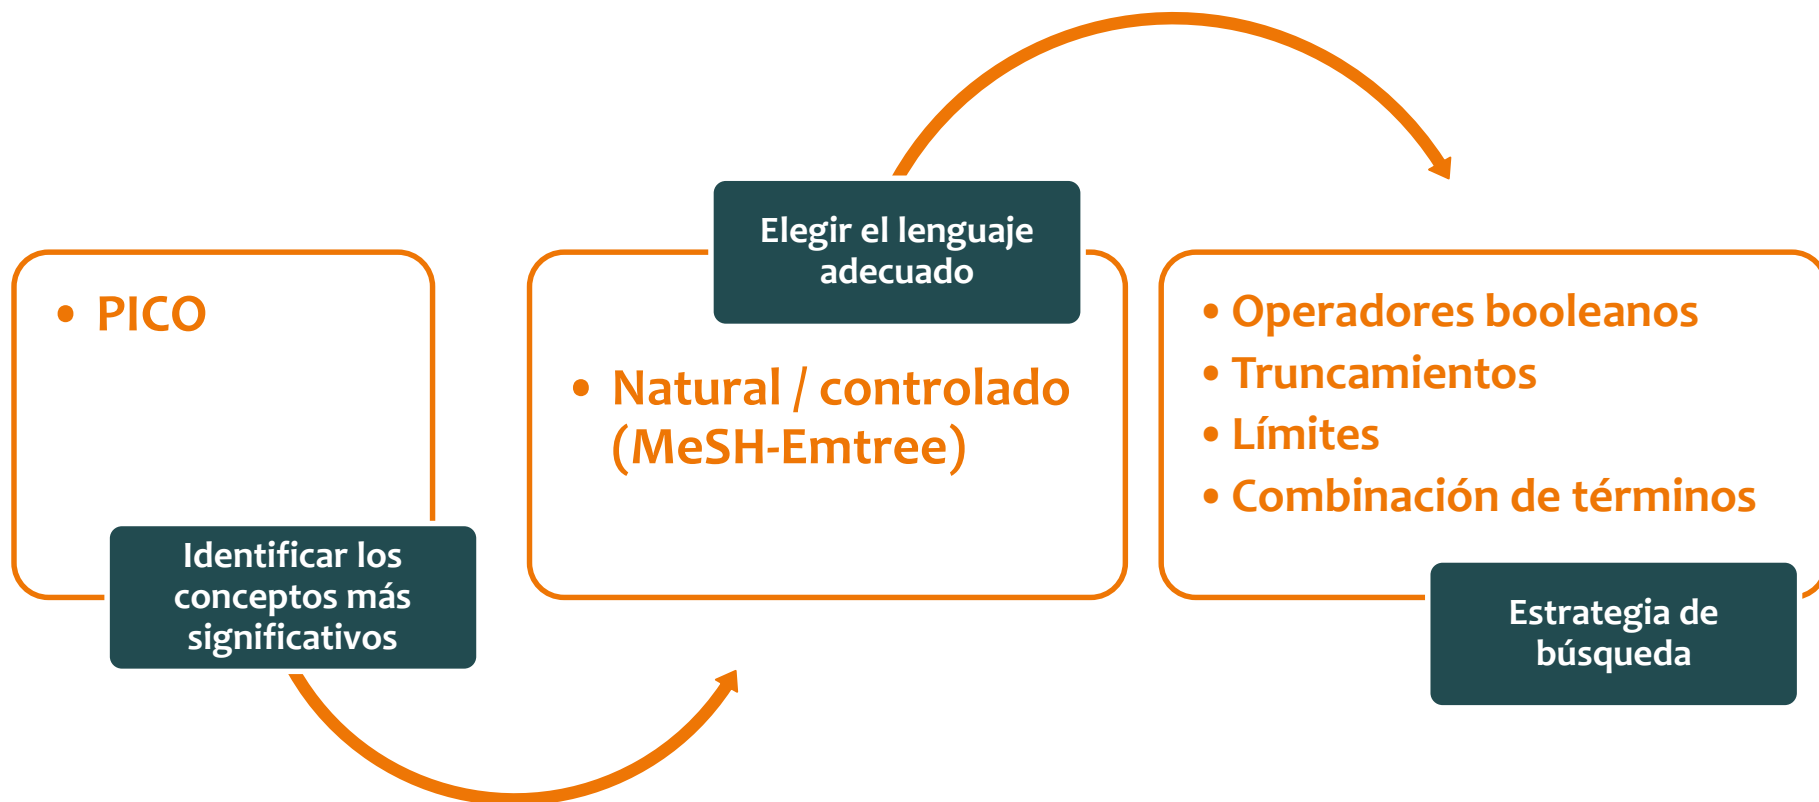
• PICO

Identificar los conceptos más significativos

Elegir el lenguaje adecuado

• Natural / controlado (MeSH-Emtree)

• Operadores booleanos
• Truncamientos
• Límites
• Combinación de términos

Estrategia de búsqueda